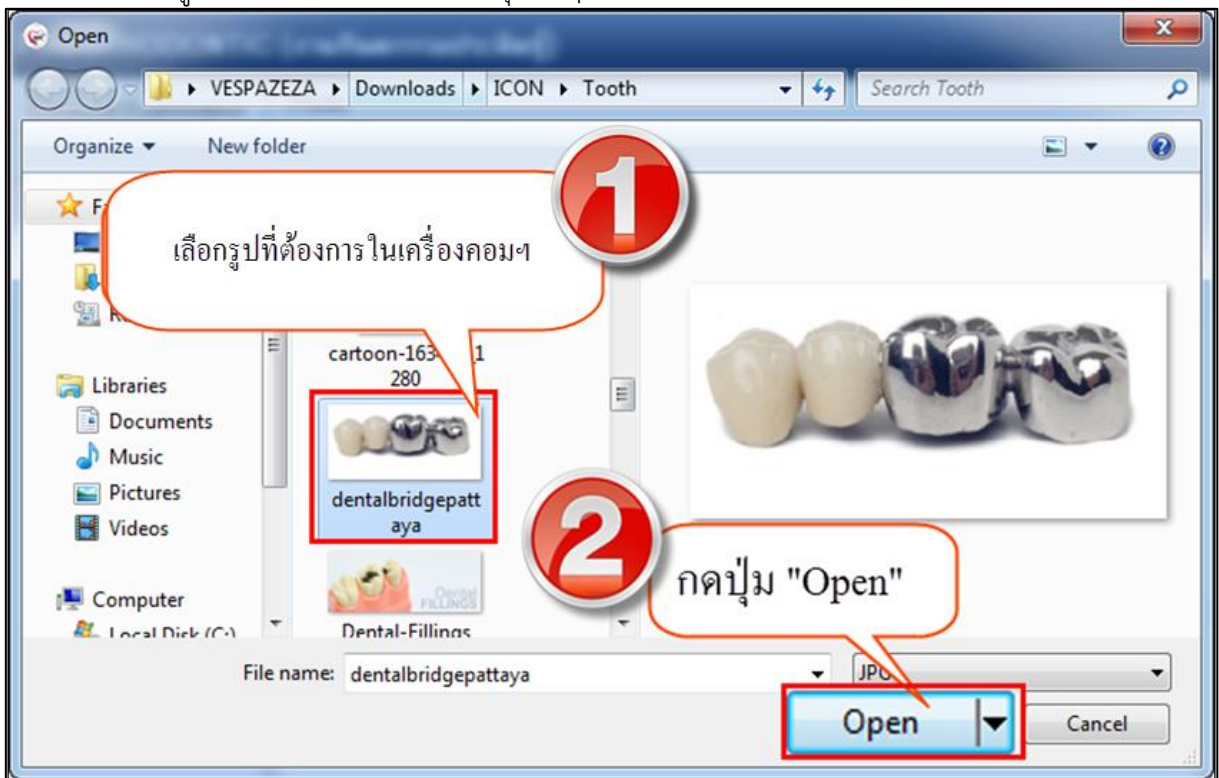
Open

VESPAZEZA ▸ Downloads ▸ ICON ▸ Tooth

Search Tooth

Organize ▾ New folder

1

เลือกรูปที่ต้องการในเครื่องคอมฯ

F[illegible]

R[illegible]

cartoon-163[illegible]1 280

Libraries

Documents

Music

Pictures

Videos

dentalbridgepattaya

2

กดปุ่ม "Open"

Computer

Local Disk (C:)

Dental-Fillings

DENTAL FILLINGS

File name: dentalbridgepattaya

JP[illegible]

Open

Cancel